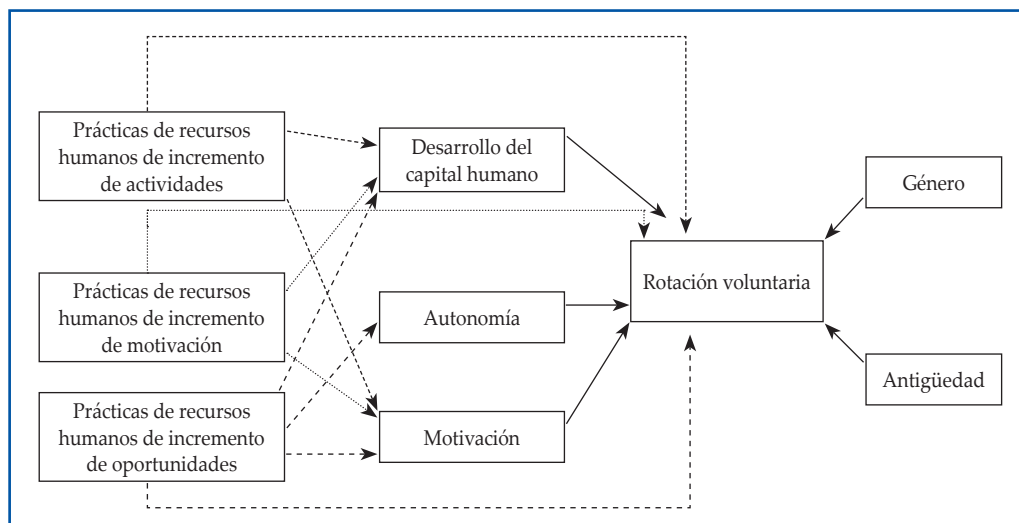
Prácticas de recursos humanos de incremento de actividades

Desarrollo del capital humano

Género

Rotación voluntaria

Prácticas de recursos humanos de incremento de motivación

Autonomía

Antigüedad

Prácticas de recursos humanos de incremento de oportunidades

Motivación